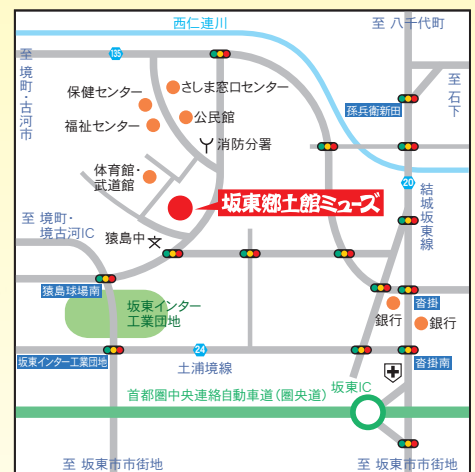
西仁連川
至 八千代町
至 境町・古河市
135
さしま窓口センター
保健センター
公民館
福祉センター
消防分署
孫兵衛新田
至 石下
体育館・武道館
20
結城坂東線
坂東郷土館ミューズ
至 境町・境古河IC
猿島中
猿島球場南
坂東インター工業団地
沓掛
銀行
銀行
坂東インター工業団地
24
土浦境線
沓掛南
首都圏中央連絡自動車道（圏央道）
坂東IC
至 坂東市市街地
至 坂東市市街地